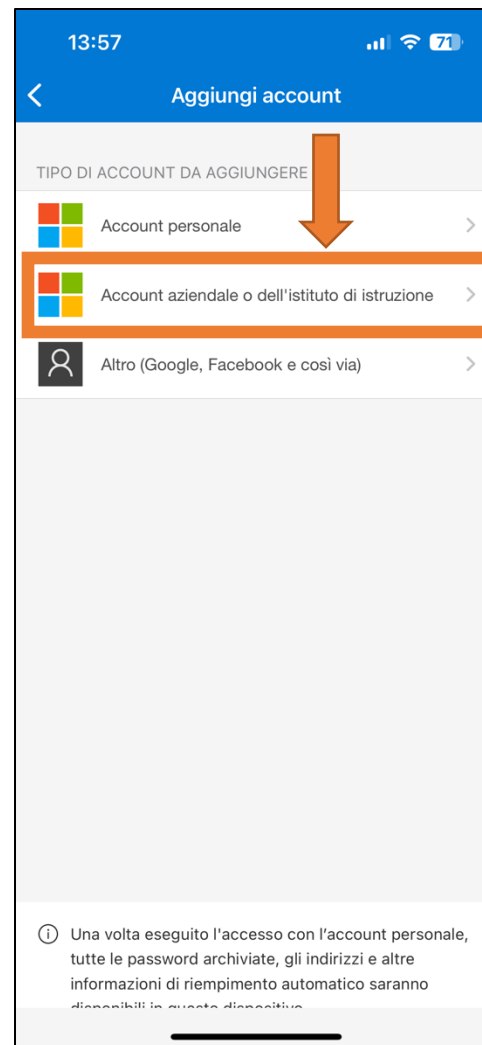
13:57 71

Aggiungi account

TIPO DI ACCOUNT DA AGGIUNGERE

Account personale

Account aziendale o dell'istituto di istruzione

Altro (Google, Facebook e così via)

Una volta eseguito l'accesso con l’account personale, tutte le password archiviate, gli indirizzi e altre informazioni di riempimento automatico saranno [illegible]